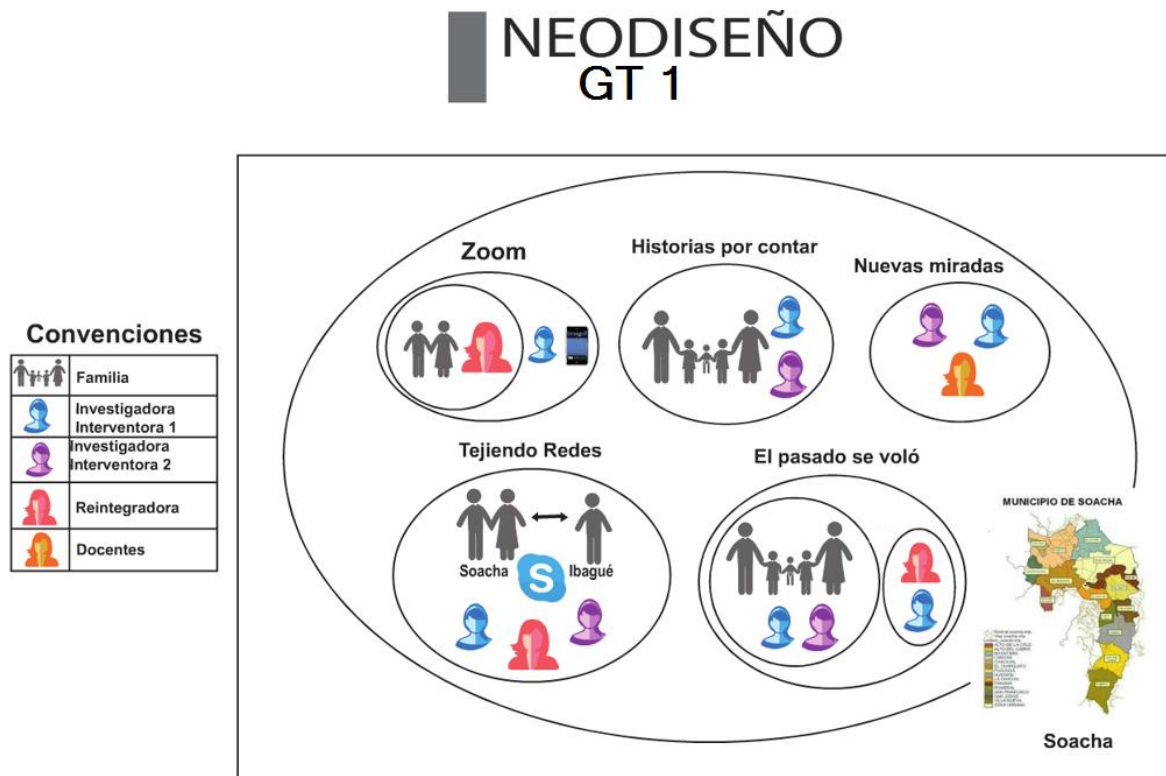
NEODISEÑO
GT 1

Convenciones

| | |
|---|---|
| | Familia |
| | Investigadora Interventora 1 |
| | Investigadora Interventora 2 |
| | Reintegradora |
| | Docentes |

Zoom

Historias por contar

Nuevas miradas

Tejiendo Redes

Soacha

Ibagué

El pasado se voló

MUNICIPIO DE SOACHA

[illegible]

Soacha